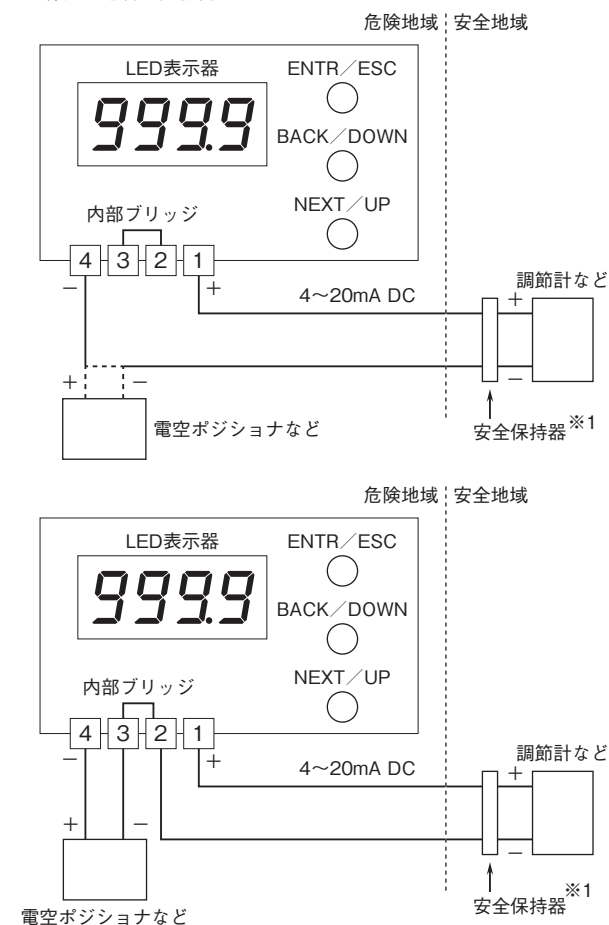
危険地域 安全地域

LED表示器

999.9

ENTR／ESC

BACK／DOWN

NEXT／UP

内部ブリッジ

4 3 2 1

－ ＋

4～20mA DC

調節計など

＋ －

＋ －

電空ポジショナなど

安全保持器※1

危険地域 安全地域

LED表示器

999.9

ENTR／ESC

BACK／DOWN

NEXT／UP

内部ブリッジ

4 3 2 1

－ ＋

4～20mA DC

調節計など

＋ －

＋ －

電空ポジショナなど

安全保持器※1